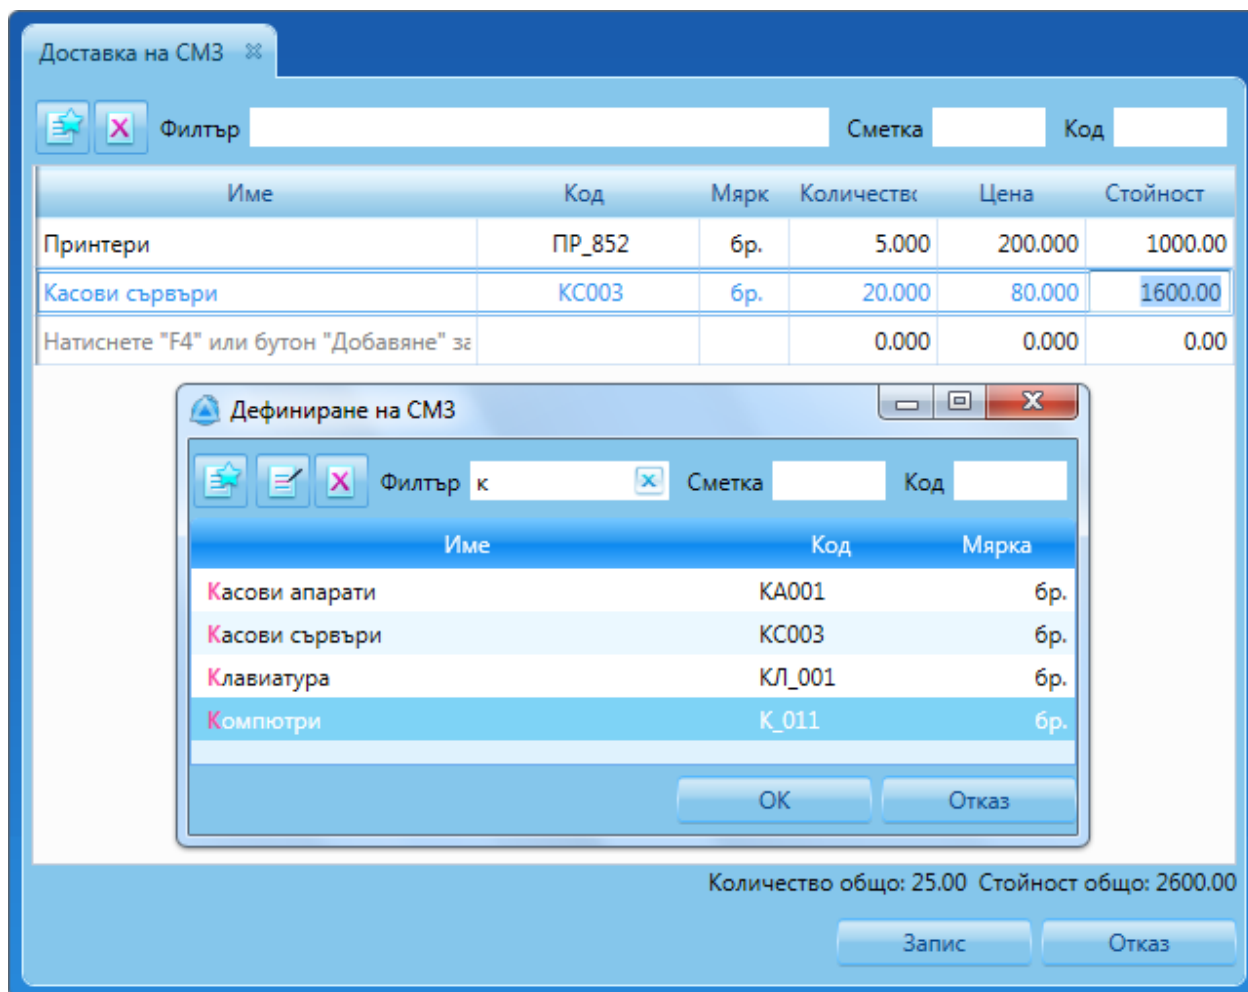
Доставка на СМЗ

Филтър Сметка Код

| Име | Код | Мярк | Количеств | Цена | Стойност |
|---|---|---|---|---|---|
| Принтери | ПР_852 | бр. | 5.000 | 200.000 | 1000.00 |
| Касови сървъри | КС003 | бр. | 20.000 | 80.000 | 1600.00 |
| Натиснете "F4" или бутон "Добавяне" за | | | 0.000 | 0.000 | 0.00 |

Дефиниране на СМЗ

Филтър к Сметка Код

| Име | Код | Мярка |
|---|---|---|
| Касови апарати | КА001 | бр. |
| Касови сървъри | КС003 | бр. |
| Клавиатура | КЛ_001 | бр. |
| Компютри | К_011 | бр. |

OK Отказ

Количество общо: 25.00 Стойност общо: 2600.00

Запис Отказ